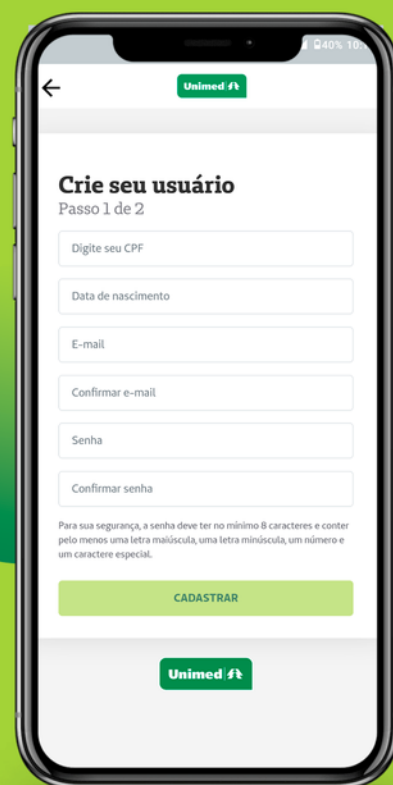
40% 10

Unimed

Crie seu usuário
Passo 1 de 2

Digite seu CPF

Data de nascimento

E-mail

Confirmar e-mail

Senha

Confirmar senha

Para sua segurança, a senha deve ter no mínimo 8 caracteres e conter pelo menos uma letra maiúscula, uma letra minúscula, um número e um caractere especial.

CADASTRAR

Unimed